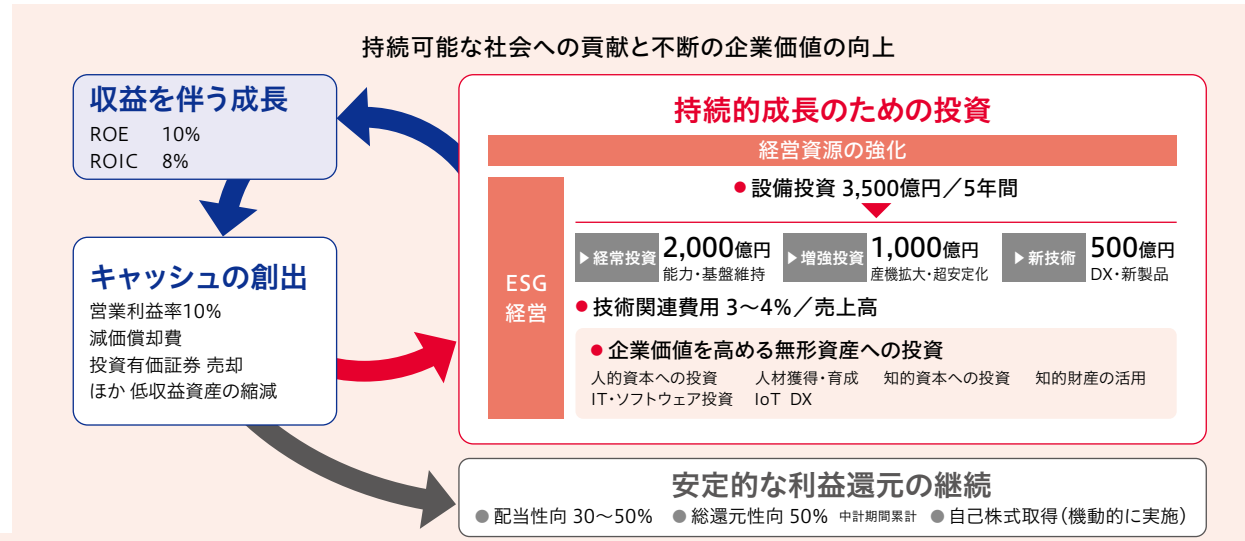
持続可能な社会への貢献と不断の企業価値の向上

収益を伴う成長
ROE 10%
ROIC 8%

キャッシュの創出
営業利益率10%
減価償却費
投資有価証券 売却
ほか 低収益資産の縮減

持続的成長のための投資
経営資源の強化
ESG 経営
● 設備投資 3,500億円／5年間
▶経常投資 2,000億円 能力・基盤維持
▶増強投資 1,000億円 産機拡大・超安定化
▶新技術 500億円 DX・新製品
● 技術関連費用 3～4%／売上高
● 企業価値を高める無形資産への投資
人的資本への投資 人材獲得・育成 知的資本への投資 知的財産の活用
IT・ソフトウェア投資 IoT DX

安定的な利益還元の継続
● 配当性向 30～50% ● 総還元性向 50% 中計期間累計 ● 自己株式取得(機動的に実施)